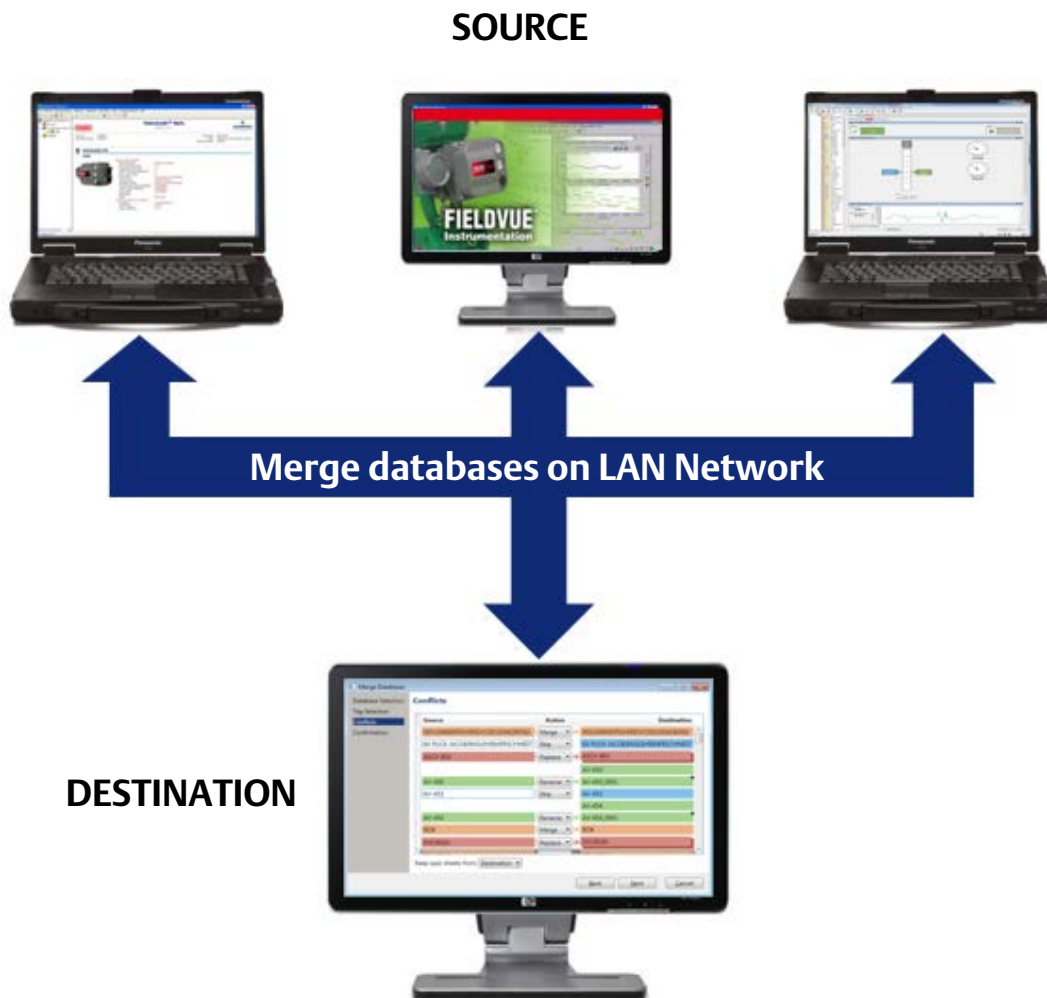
SOURCE

FIELDVUE
Instrumentation

Merge databases on LAN Network

DESTINATION

Merge Database
Database Selection
Tag Selection
Conflicts
Confirmation

Conflicts

| Source | Action | Destination |
|---|---|---|
| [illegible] | Merge | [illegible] |
| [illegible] | Skip | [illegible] |
| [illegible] | Replace | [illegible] |
| | | AV-400 |
| AV-400 | Rename | AV-400_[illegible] |
| AV-453 | Skip | AV-453 |
| | | AV-454 |
| AV-454 | Rename | AV-454_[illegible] |
| BCB | Merge | BCB |
| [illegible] | Replace | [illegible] |

Keep user sheets from: Destination

Back
Next
Cancel